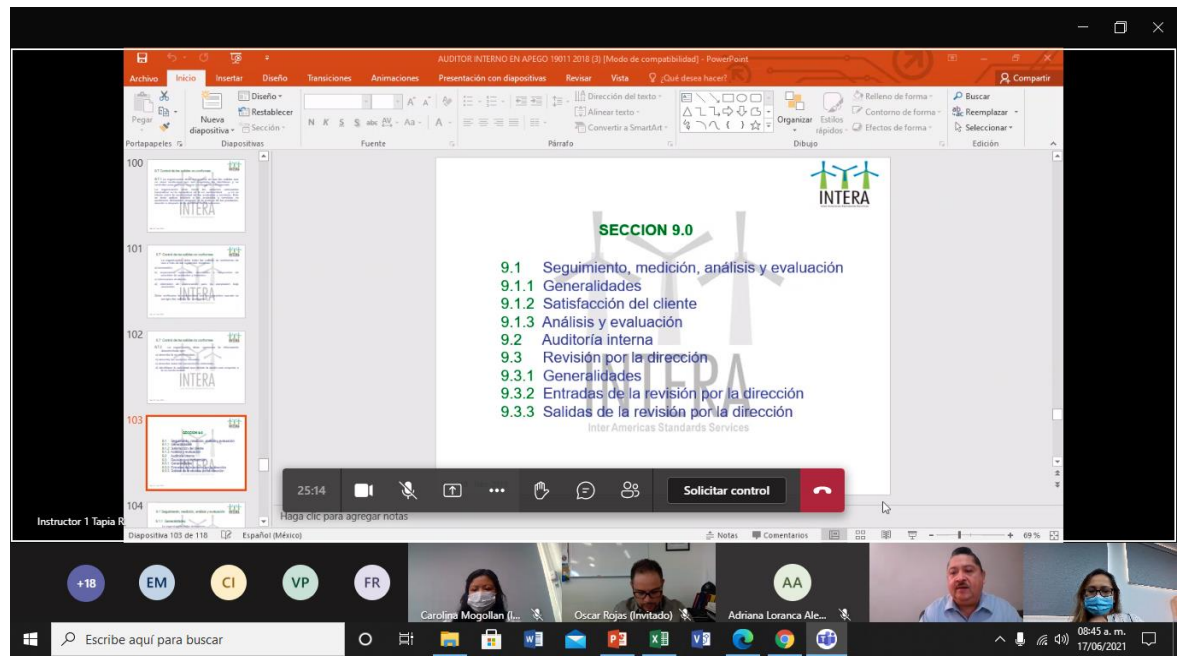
AUDITOR INTERNO EN APEGO 19011 2018 (3) [Modo de compatibilidad] - PowerPoint

Archivo Inicio Insertar Diseño Transiciones Animaciones Presentación con diapositivas Revisar Vista ¿Qué desea hacer? Compartir

Pegar Portapapeles Nueva diapositiva Diseño Restablecer Sección Diapositivas Fuente Párrafo Dirección del texto Alinear texto Convertir a SmartArt Organizar Estilos rápidos Relleno de forma Contorno de forma Efectos de forma Dibujo Buscar Reemplazar Seleccionar Edición

100
101
102
103
104

INTERA

SECCION 9.0

9.1 Seguimiento, medición, análisis y evaluación
9.1.1 Generalidades
9.1.2 Satisfacción del cliente
9.1.3 Análisis y evaluación
9.2 Auditoría interna
9.3 Revisión por la dirección
9.3.1 Generalidades
9.3.2 Entradas de la revisión por la dirección
9.3.3 Salidas de la revisión por la dirección

Inter Americas Standards Services

25:14 Solicitar control

Haga clic para agregar notas

Instructor 1 Tapia R

Diapositiva 103 de 118 Español (México) Notas Comentarios 69 %

+18 EM CI VP FR AA

Carolina Mogollan (I... Oscar Rojas (Invitado) Adriana Loranca Ale...

Escribe aquí para buscar

08:45 a. m. 17/06/2021